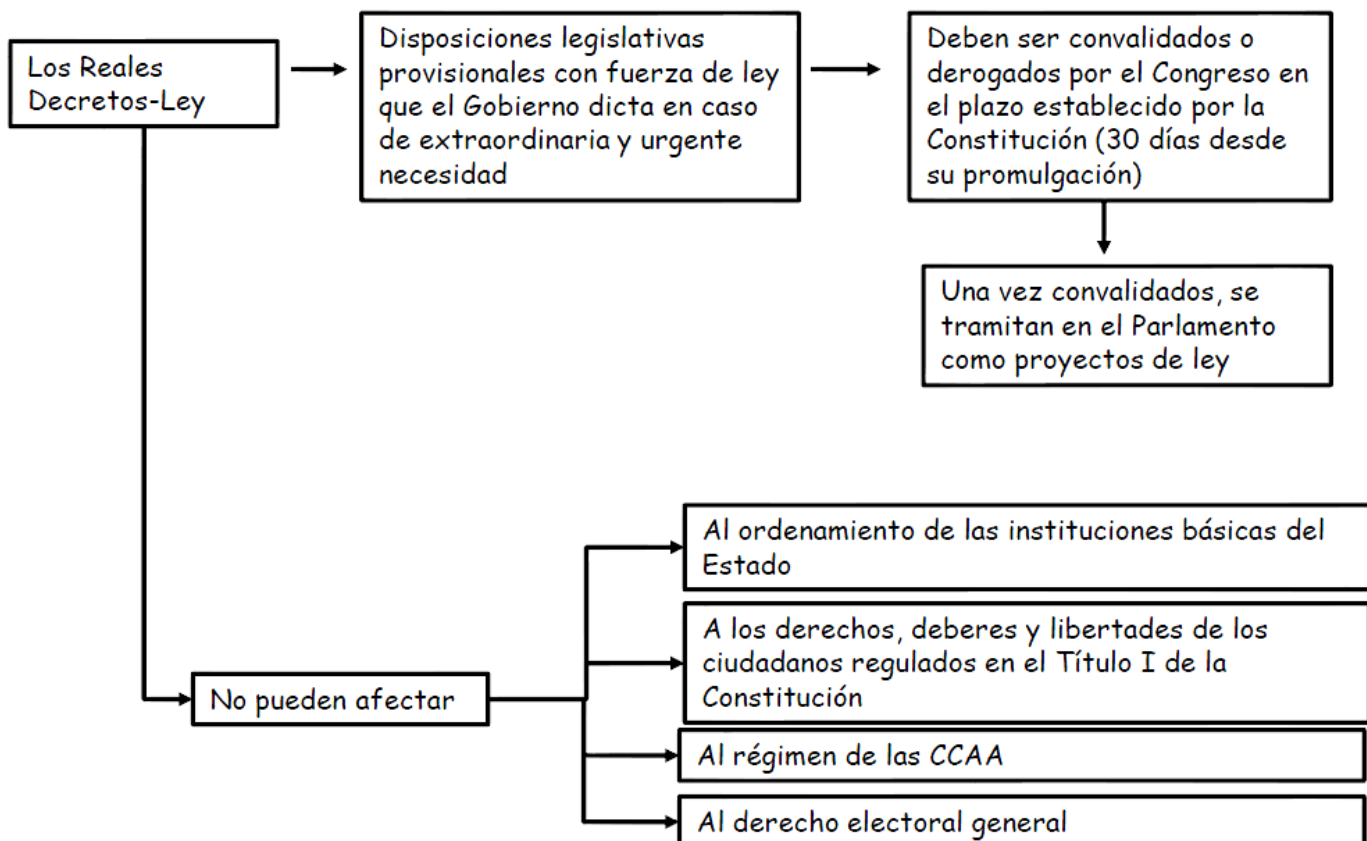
Los Reales Decretos-Ley

Disposiciones legislativas provisionales con fuerza de ley que el Gobierno dicta en caso de extraordinaria y urgente necesidad

Deben ser convalidados o derogados por el Congreso en el plazo establecido por la Constitución (30 días desde su promulgación)

Una vez convalidados, se tramitan en el Parlamento como proyectos de ley

No pueden afectar

Al ordenamiento de las instituciones básicas del Estado

A los derechos, deberes y libertades de los ciudadanos regulados en el Título I de la Constitución

Al régimen de las CCAA

Al derecho electoral general